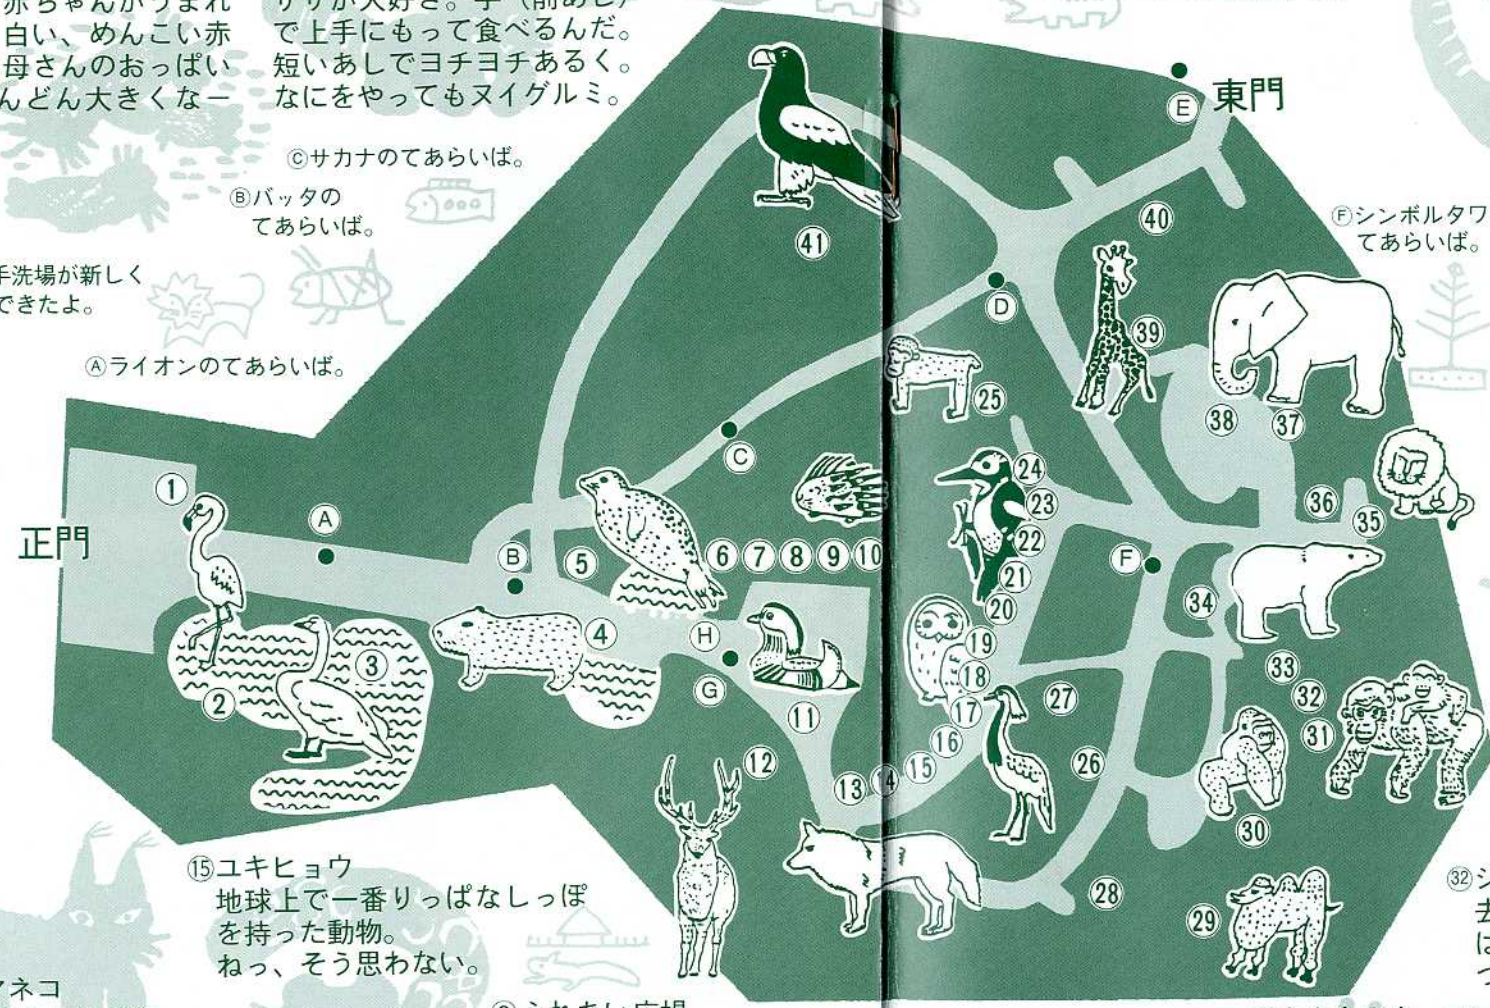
赤ちゃんがうまれ
白い、めんこい赤
母さんのおっぱい
んどん大きくなー

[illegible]が大好き。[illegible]（前あし）
で上手にもって食べるんだ。
短いあしでヨチヨチあるく。
なにをやってもヌイグルミ。

Ⓒサカナのてあらいば。

Ⓑバッタの
てあらいば。

手洗場が新しく
できたよ。

Ⓐライオンのてあらいば。

東門

Ⓔ

Ⓕシンボルタワ
てあらいば。

正門

Ⓐ Ⓑ Ⓒ Ⓓ Ⓕ Ⓖ Ⓗ

① ② ③ ④ ⑤ ⑥ ⑦ ⑧ ⑨ ⑩ ⑪ ⑫ ⑬ ⑭ ⑮ ⑯ ⑰ ⑱ ⑲ ⑳ ㉑ ㉒ ㉓ ㉔ ㉕ ㉖ ㉗ ㉘ ㉙ ㉚ ㉛ ㉜ ㉝ ㉞ ㉟ ㊱ ㊲ ㊳ ㊴ ㊵ ㊶

⑮ユキヒョウ
地球上で一番りっぱなしっぽ
を持った動物。
ねっ、そう思わない。

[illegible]ネコ

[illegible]ふれあい広場

㉜シ
去
は
つ